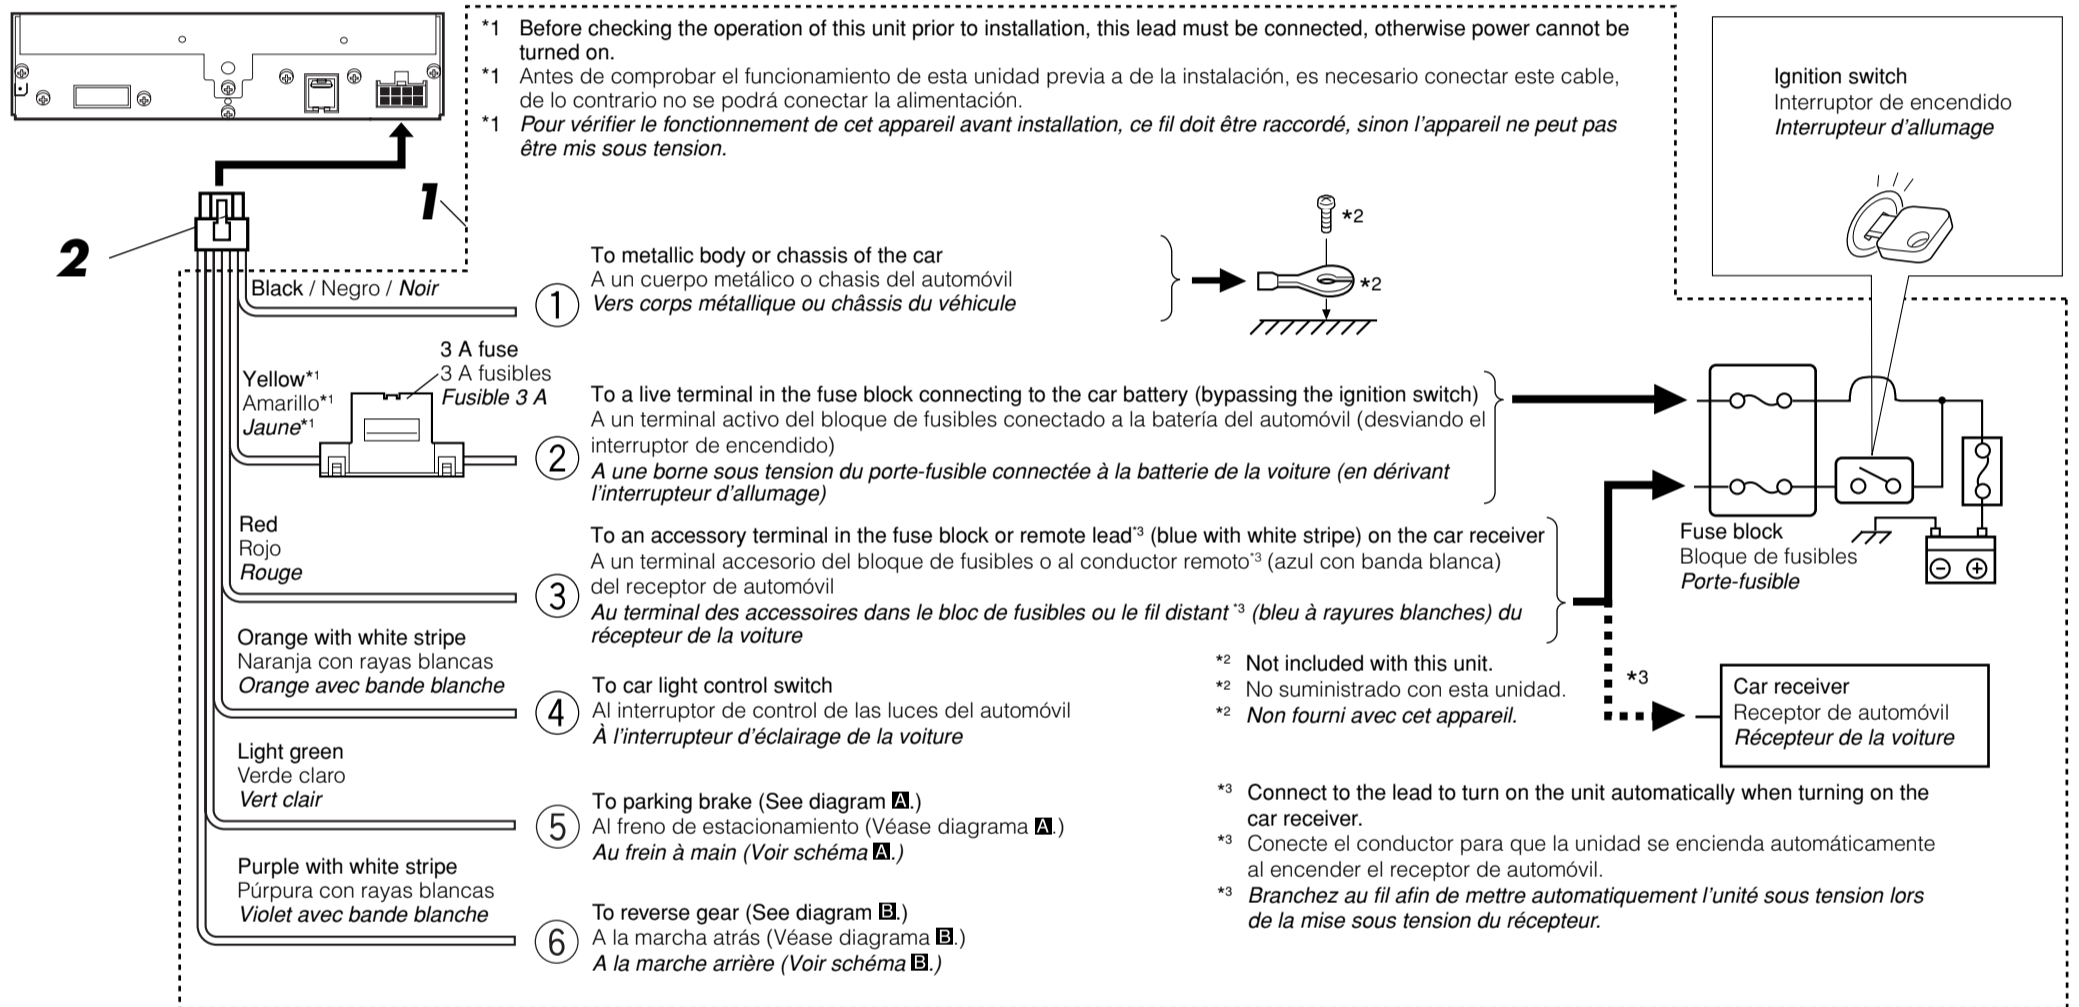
*1 Before checking the operation of this unit prior to installation, this lead must be connected, otherwise power cannot be turned on.
*1 Antes de comprobar el funcionamiento de esta unidad previa a de la instalación, es necesario conectar este cable, de lo contrario no se podrá conectar la alimentación.
*1 Pour vérifier le fonctionnement de cet appareil avant installation, ce fil doit être raccordé, sinon l'appareil ne peut pas être mis sous tension.

Ignition switch
Interruptor de encendido
Interrupteur d'allumage

1

2

*2

*2

Black / Negro / Noir

① To metallic body or chassis of the car
A un cuerpo metálico o chasis del automóvil
Vers corps métallique ou châssis du véhicule

3 A fuse
3 A fusibles
Fusible 3 A

Yellow*1
Amarillo*1
Jaune*1

② To a live terminal in the fuse block connecting to the car battery (bypassing the ignition switch)
A un terminal activo del bloque de fusibles conectado a la batería del automóvil (desviando el interruptor de encendido)
A une borne sous tension du porte-fusible connectée à la batterie de la voiture (en dérivant l'interrupteur d'allumage)

Red
Rojo
Rouge

③ To an accessory terminal in the fuse block or remote lead*3 (blue with white stripe) on the car receiver
A un terminal accesorio del bloque de fusibles o al conductor remoto*3 (azul con banda blanca) del receptor de automóvil
Au terminal des accessoires dans le bloc de fusibles ou le fil distant *3 (bleu à rayures blanches) du récepteur de la voiture

Fuse block
Bloque de fusibles
Porte-fusible

Orange with white stripe
Naranja con rayas blancas
Orange avec bande blanche

④ To car light control switch
Al interruptor de control de las luces del automóvil
À l'interrupteur d'éclairage de la voiture

*2 Not included with this unit.
*2 No suministrado con esta unidad.
*2 Non fourni avec cet appareil.

*3

Car receiver
Receptor de automóvil
Récepteur de la voiture

Light green
Verde claro
Vert clair

⑤ To parking brake (See diagram A.)
Al freno de estacionamiento (Véase diagrama A.)
Au frein à main (Voir schéma A.)

*3 Connect to the lead to turn on the unit automatically when turning on the car receiver.
*3 Conecte el conductor para que la unidad se encienda automáticamente al encender el receptor de automóvil.
*3 Branchez au fil afin de mettre automatiquement l'unité sous tension lors de la mise sous tension du récepteur.

Purple with white stripe
Púrpura con rayas blancas
Violet avec bande blanche

⑥ To reverse gear (See diagram B.)
A la marcha atrás (Véase diagrama B.)
A la marche arrière (Voir schéma B.)